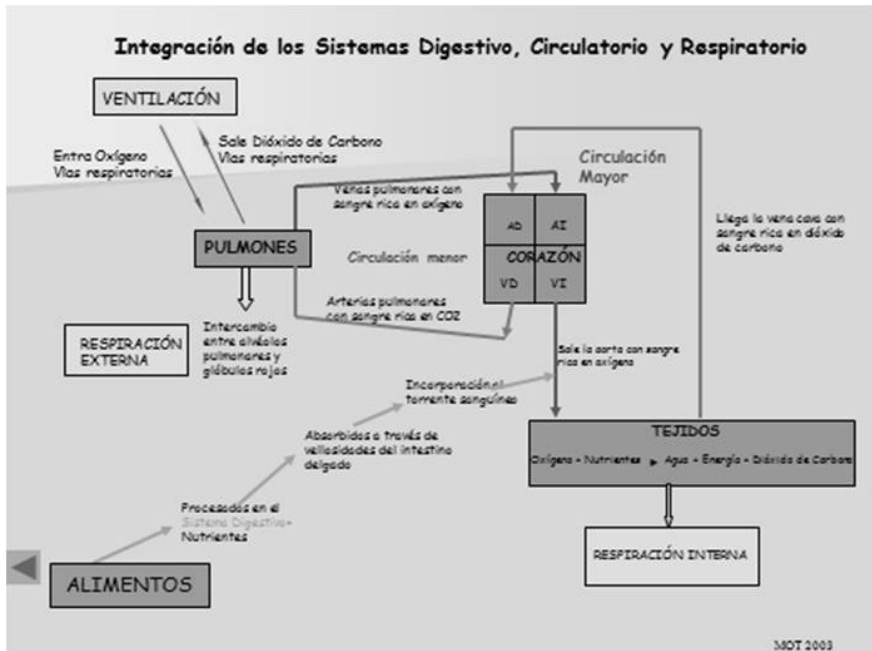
Integración de los Sistemas Digestivo, Circulatorio y Respiratorio

VENTILACIÓN

Entra Oxígeno
Vías respiratorias

Sale Dióxido de Carbono
Vías respiratorias

Circulación Mayor

Venas pulmonares con sangre rica en oxígeno

AD

AI

CORAZÓN

VD

VI

Llega la vena cava con sangre rica en dióxido de carbono

PULMONES

Circulación menor

Arterias pulmonares con sangre rica en CO2

RESPIRACIÓN EXTERNA

Intercambio entre alvéolos pulmonares y glóbulos rojos

Sale la aorta con sangre rica en oxígeno

Incorporación al torrente sanguíneo

Absorbidos a través de vellosidades del intestino delgado

TEJIDOS

Oxígeno + Nutrientes ► Agua + Energía + Dióxido de Carbono

Procesados en el Sistema Digestivo= Nutrientes

ALIMENTOS

RESPIRACIÓN INTERNA

MOT 2003